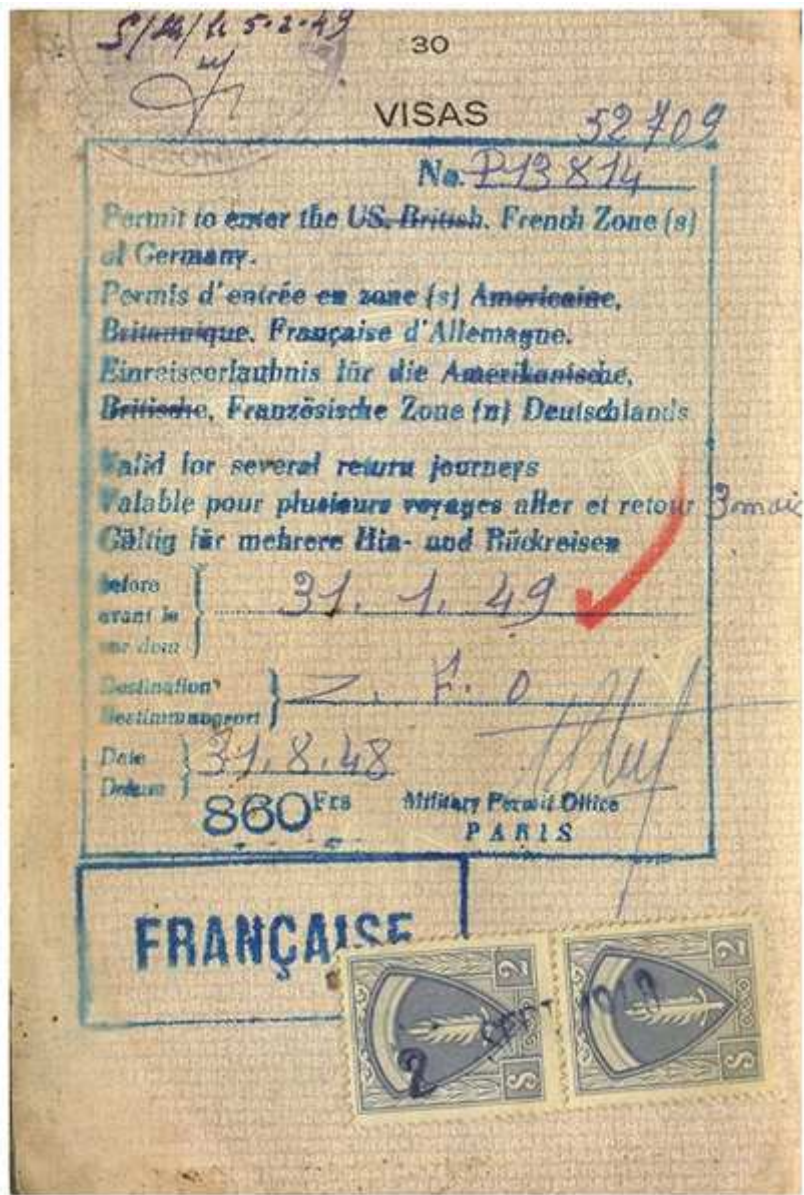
5/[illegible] 5-2-49

30

VISAS 52709

No. P13814

Permit to enter the US. British. French Zone (s) of Germany.

Permis d'entrée en zone (s) Americaine, Britannique, Française d'Allemagne.

Einreiseerlaubnis für die Amerikanische, Britische, Französische Zone (n) Deutschlands

Valid for several return journeys

Valable pour plusieurs voyages aller et retour 3 mois

Gültig für mehrere Hin- und Rückreisen

before
avant le
vor dem 31. 1. 49

Destination
Bestimmungsort Z. F. O

Date
Datum 31.8.48

860 Frs

Military Permit Office
PARIS

FRANÇAISE

2 2

S S

2 SEPT 1948